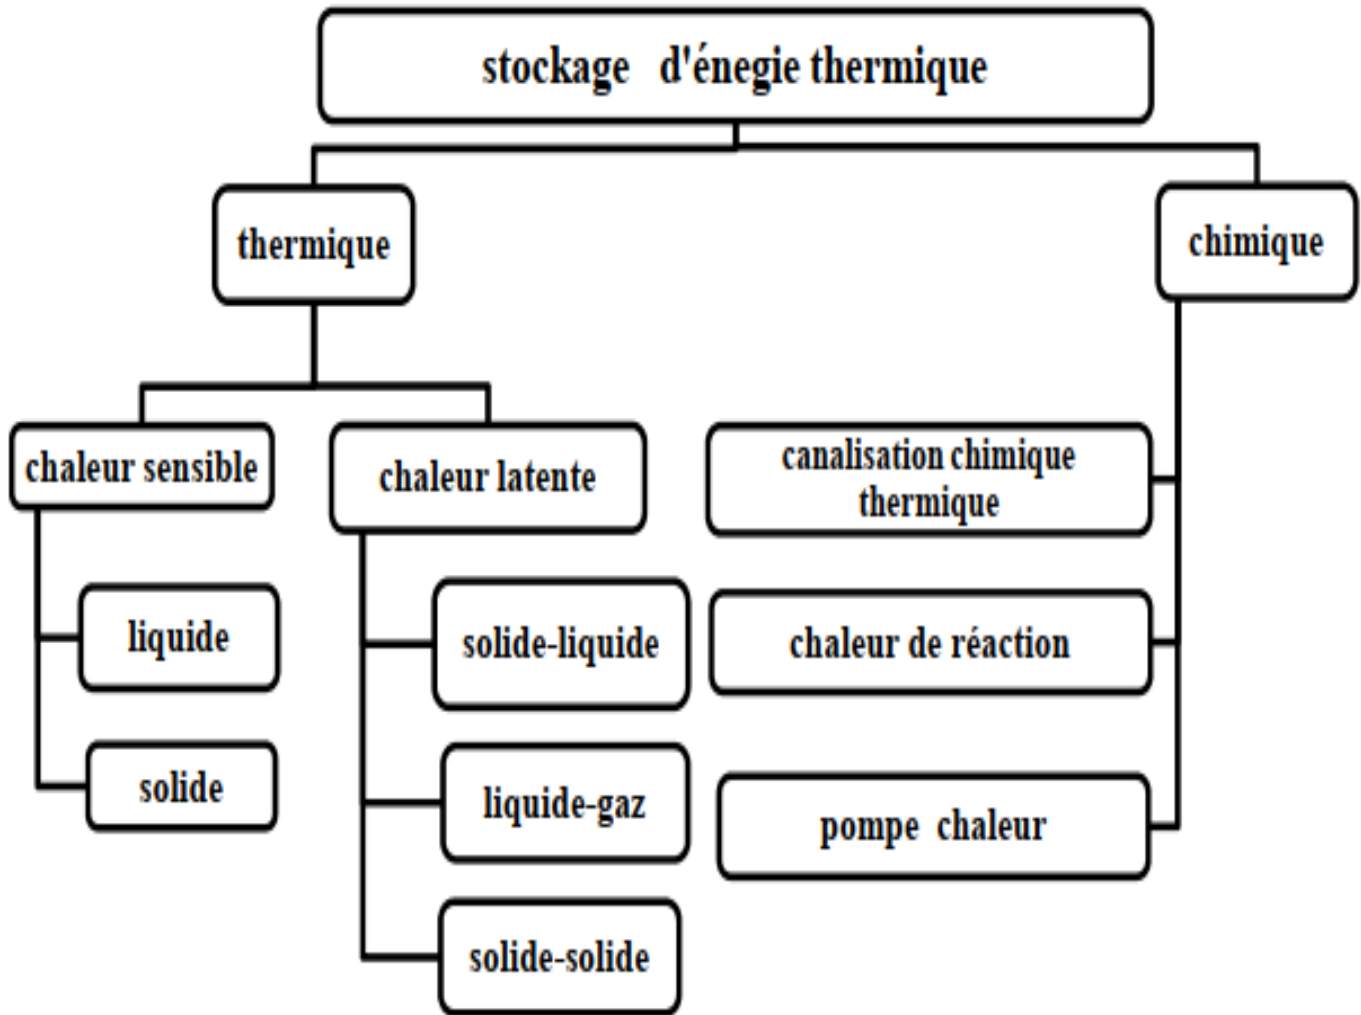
stockage d'énegie thermique

thermique

chimique

chaleur sensible

chaleur latente

liquide

solide

solide-liquide

liquide-gaz

solide-solide

canalisation chimique thermique

chaleur de réaction

pompe chaleur